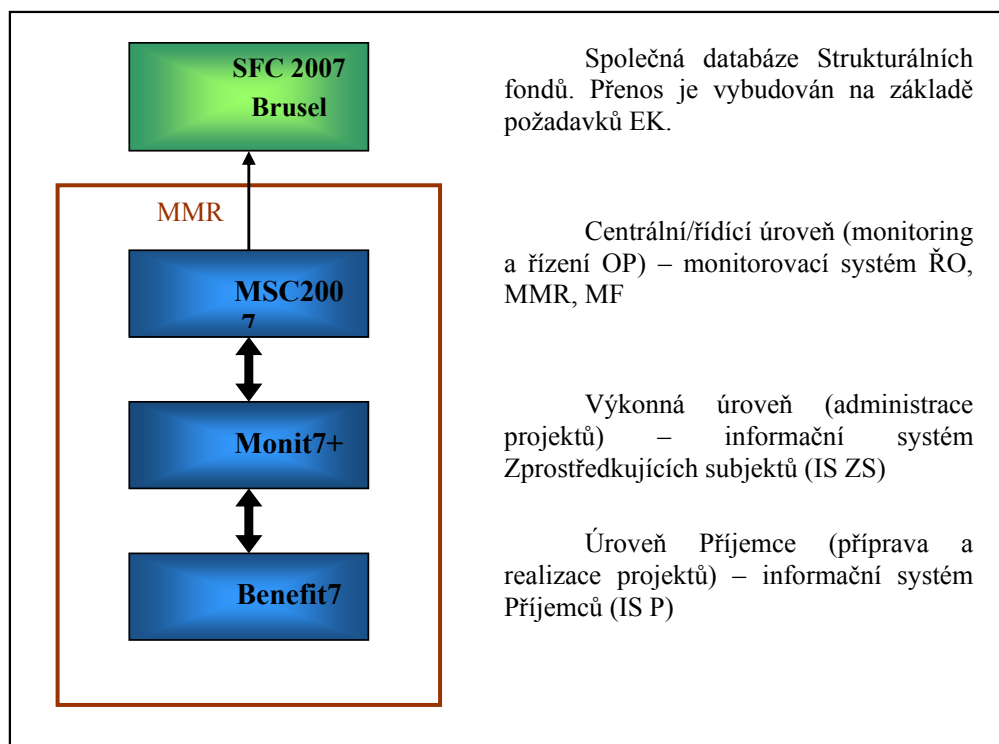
SFC 2007
Brusel

MMR

MSC200
7

Monit7+

Benefit7

Společná databáze Strukturálních fondů. Přenos je vybudován na základě požadavků EK.

Centrální/řídící úroveň (monitoring a řízení OP) – monitorovací systém ŘO, MMR, MF

Výkonná úroveň (administrace projektů) – informační systém Zprostředkujících subjektů (IS ZS)

Úroveň Příjemce (příprava a realizace projektů) – informační systém Příjemců (IS P)